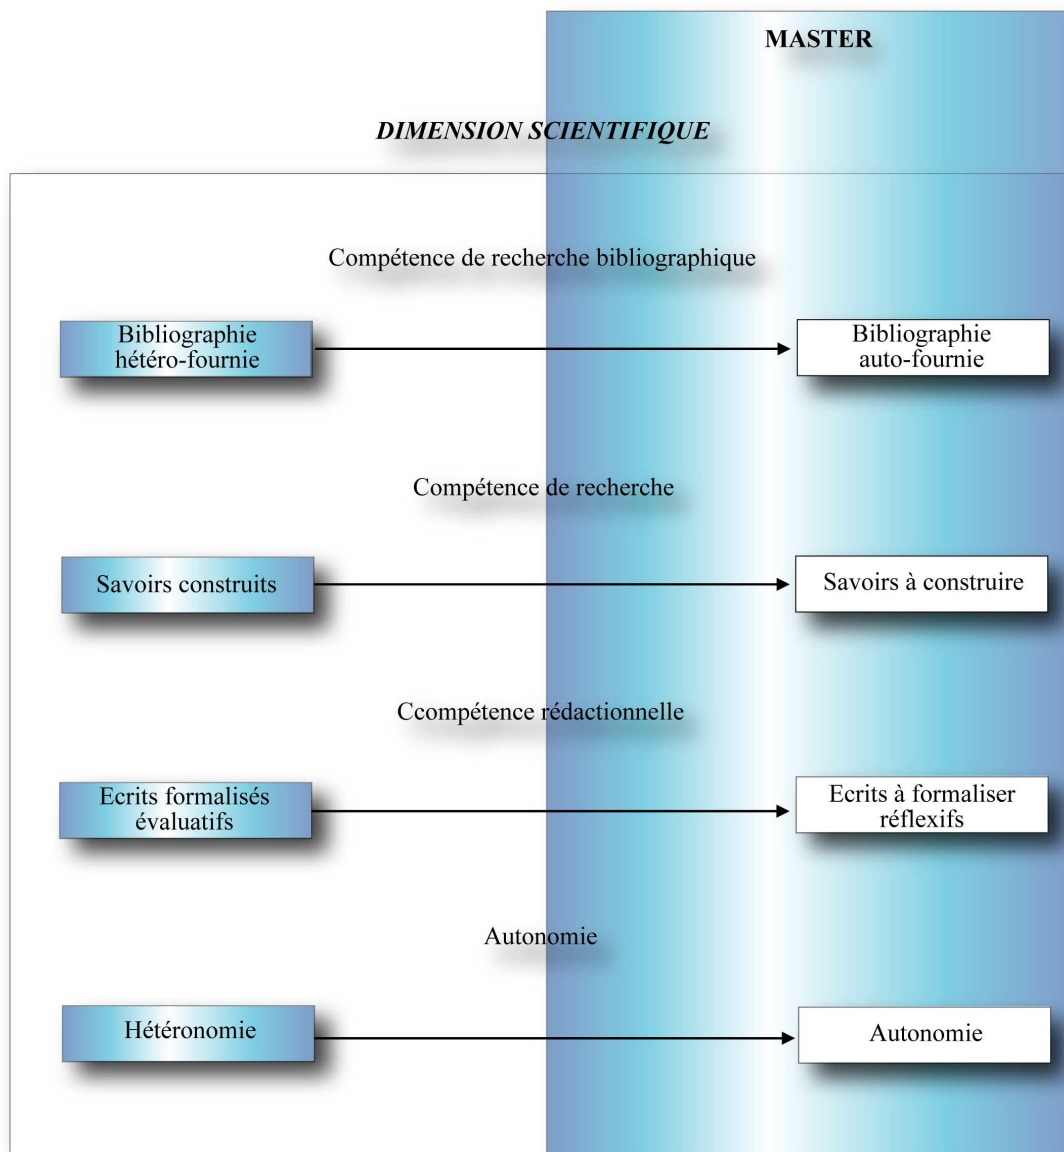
MASTER

DIMENSION SCIENTIFIQUE

Compétence de recherche bibliographique

Bibliographie hétéro-fournie

Bibliographie auto-fournie

Compétence de recherche

Savoirs construits

Savoirs à construire

Ccompétence rédactionnelle

Ecrits formalisés évaluatifs

Ecrits à formaliser réflexifs

Autonomie

Hétéronomie

Autonomie